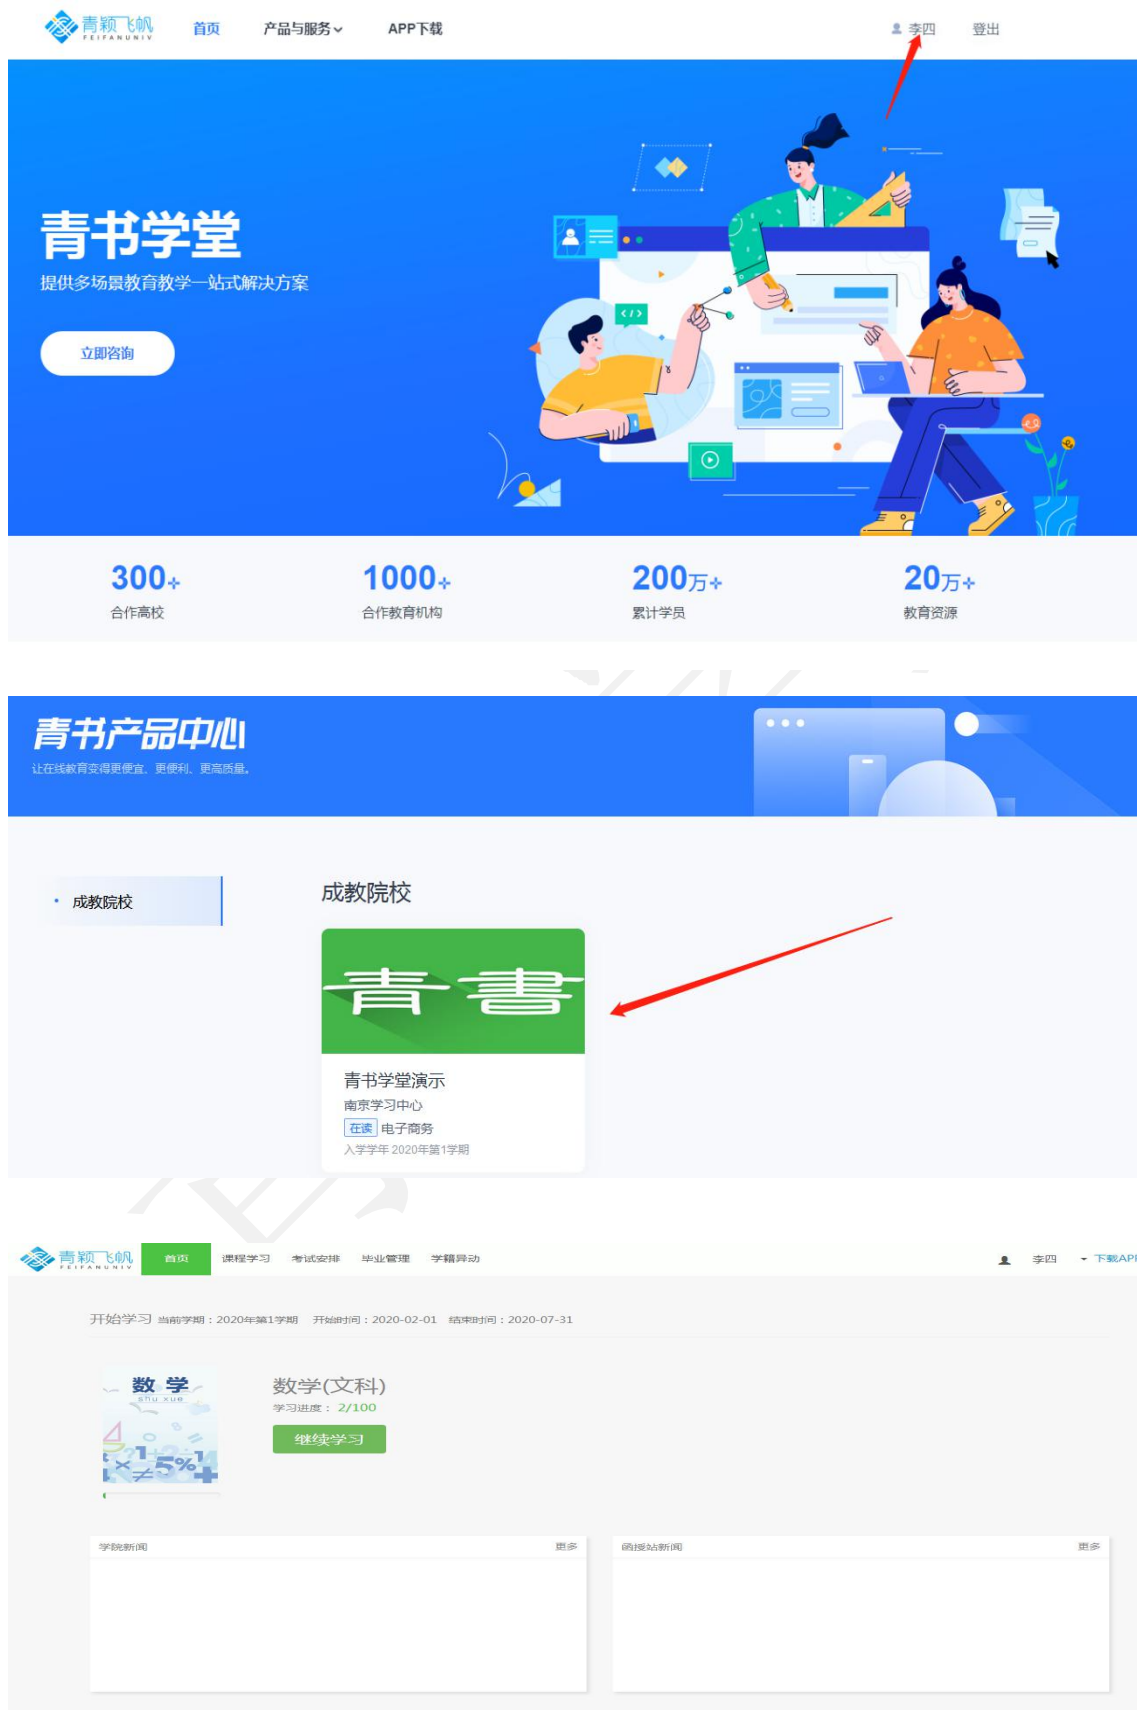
青颖飞帆 FEIFANUNIV 首页 产品与服务 APP下载 李四 登出

青书学堂

提供多场景教育教学一站式解决方案

立即咨询

300+ 合作高校

1000+ 合作教育机构

200万+ 累计学员

20万+ 教育资源

青书产品中心

让在线教育变得更便宜、更便利、更高质量。

成教院校

成教院校

青書

青书学堂演示

南京学习中心

在读 电子商务

入学学年 2020年第1学期

青颖飞帆 FEIFANUNIV 首页 课程学习 考试安排 毕业管理 学籍异动 李四 下载APP

开始学习 当前学期：2020年第1学期 开始时间：2020-02-01 结束时间：2020-07-31

数学 shu xue

数学(文科)

学习进度： 2/100

继续学习

学院新闻 更多

函授站新闻 更多